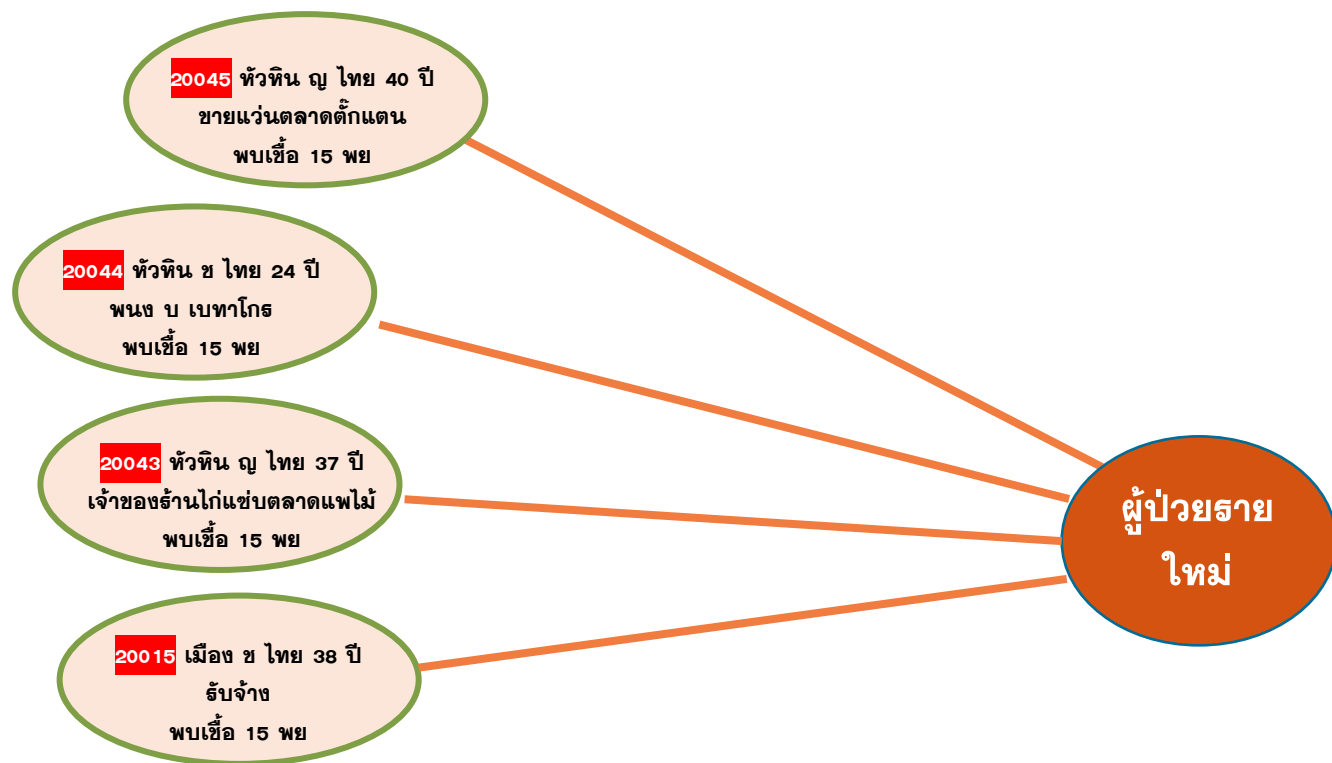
20045 หัวหิน ญ ไทย 40 ปี
ขายแว่นตลาดตั้กแตน
พบเชื้อ 15 พย

20044 หัวหิน ช ไทย 24 ปี
พนง บ เบทาโกร
พบเชื้อ 15 พย

20043 หัวหิน ญ ไทย 37 ปี
เจ้าของร้านไก่แซ่บตลาดแพไม้
พบเชื้อ 15 พย

20015 เมือง ช ไทย 38 ปี
รับจ้าง
พบเชื้อ 15 พย

ผู้ป่วยราย
ใหม่